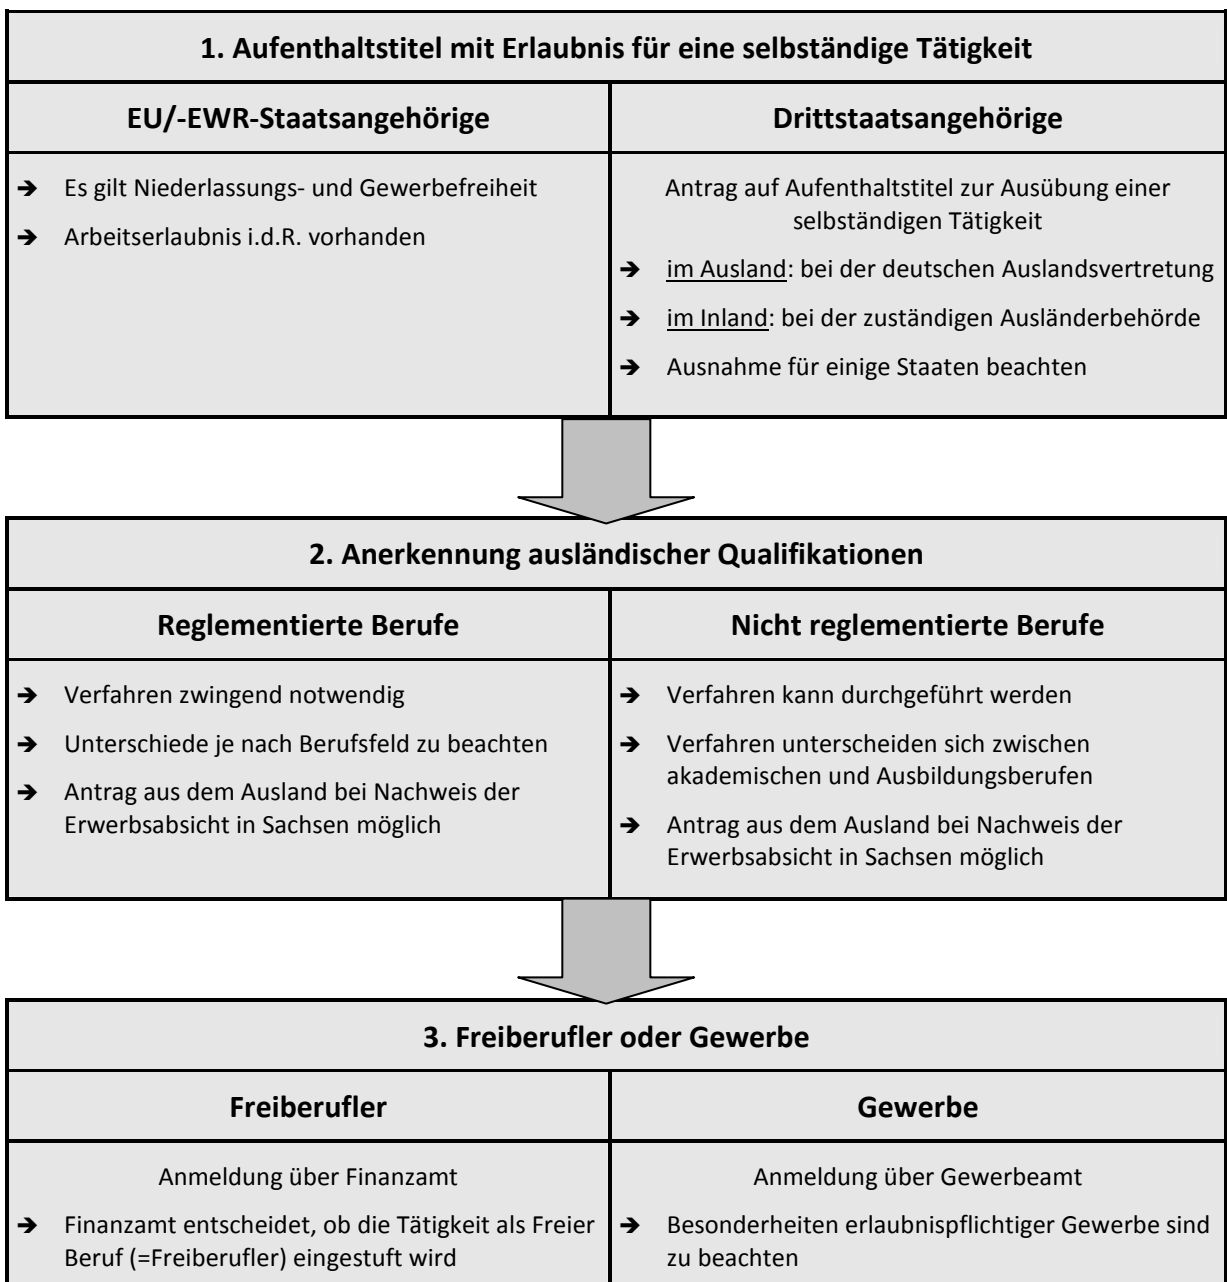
1. Aufenthaltstitel mit Erlaubnis für eine selbständige Tätigkeit

| EU/-EWR-Staatsangehörige | Drittstaatsangehörige |
|---|---|
| ➔ Es gilt Niederlassungs- und Gewerbefreiheit<br>➔ Arbeitserlaubnis i.d.R. vorhanden | Antrag auf Aufenthaltstitel zur Ausübung einer selbständigen Tätigkeit<br>➔ im Ausland: bei der deutschen Auslandsvertretung<br>➔ im Inland: bei der zuständigen Ausländerbehörde<br>➔ Ausnahme für einige Staaten beachten |

2. Anerkennung ausländischer Qualifikationen

| Reglementierte Berufe | Nicht reglementierte Berufe |
|---|---|
| ➔ Verfahren zwingend notwendig<br>➔ Unterschiede je nach Berufsfeld zu beachten<br>➔ Antrag aus dem Ausland bei Nachweis der Erwerbsabsicht in Sachsen möglich | ➔ Verfahren kann durchgeführt werden<br>➔ Verfahren unterscheiden sich zwischen akademischen und Ausbildungsberufen<br>➔ Antrag aus dem Ausland bei Nachweis der Erwerbsabsicht in Sachsen möglich |

3. Freiberufler oder Gewerbe

| Freiberufler | Gewerbe |
|---|---|
| Anmeldung über Finanzamt<br>➔ Finanzamt entscheidet, ob die Tätigkeit als Freier Beruf (=Freiberufler) eingestuft wird | Anmeldung über Gewerbeamt<br>➔ Besonderheiten erlaubnispflichtiger Gewerbe sind zu beachten |